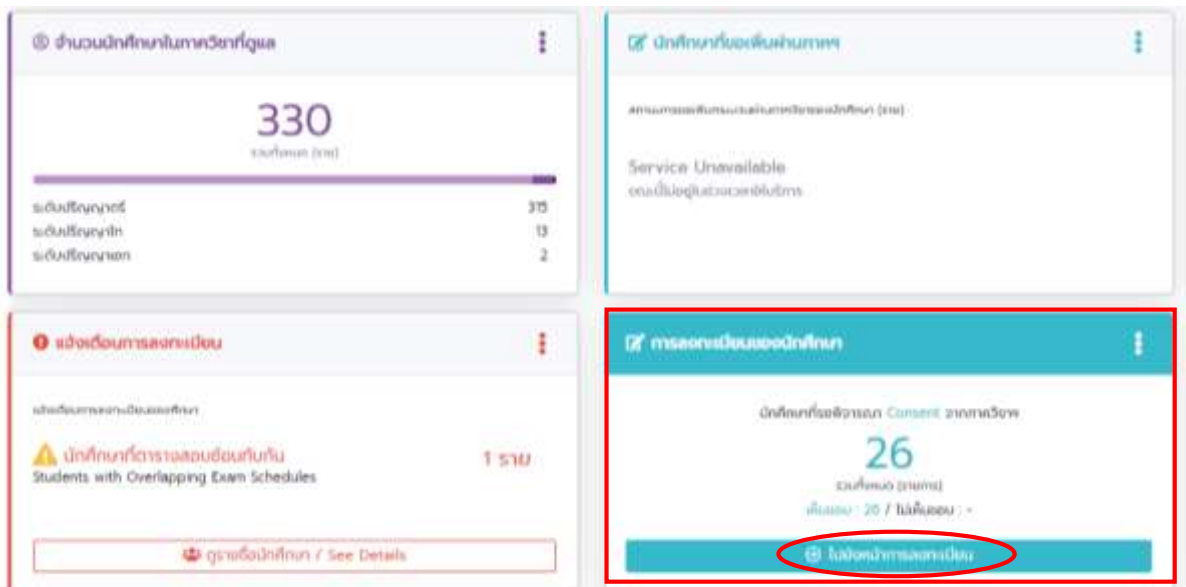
จำนวนนักศึกษาในภาควิชาที่ดูแล

330
รวมทั้งหมด (ราย)

ระดับปริญญาตรี 315
ระดับปริญญาโท 13
ระดับปริญญาเอก 2

นักศึกษาที่ขอเห็นผ่านภาคฯ

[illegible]

Service Unavailable
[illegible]

แจ้งเตือนการลงทะเบียน

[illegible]

นักศึกษาที่ตารางสอบซ้อนทับกัน
Students with Overlapping Exam Schedules
1 ราย

ดูรายชื่อนักศึกษา / See Details

การลงทะเบียนของนักศึกษา

นักศึกษาที่ขอพิจารณา Consent จากภาควิชา

26
รวมทั้งหมด (รายการ)

เห็นชอบ : 26 / ไม่เห็นชอบ : -

ไปยังหน้าการลงทะเบียน